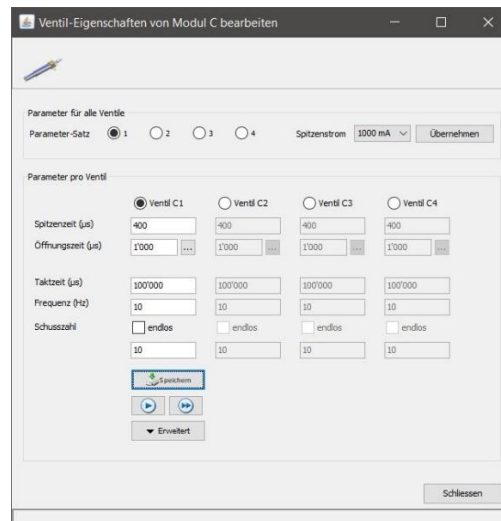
Ventil-Eigenschaften von Modul C bearbeiten

Parameter für alle Ventile

Parameter-Satz 1 2 3 4 Spitzenstrom 1000 mA Übernehmen

Parameter pro Ventil

| | Ventil C1 | Ventil C2 | Ventil C3 | Ventil C4 |
|---|---|---|---|---|
| Spitzenzeit (µs) | 400 | 400 | 400 | 400 |
| Öffnungszeit (µs) | 1'000 ... | 1'000 ... | 1'000 ... | 1'000 ... |
| Taktzeit (µs) | 100'000 | 100'000 | 100'000 | 100'000 |
| Frequenz (Hz) | 10 | 10 | 10 | 10 |
| Schusszahl | endlos | endlos | endlos | endlos |
| | 10 | 10 | 10 | 10 |

Speichern

Erweitert

Schliessen